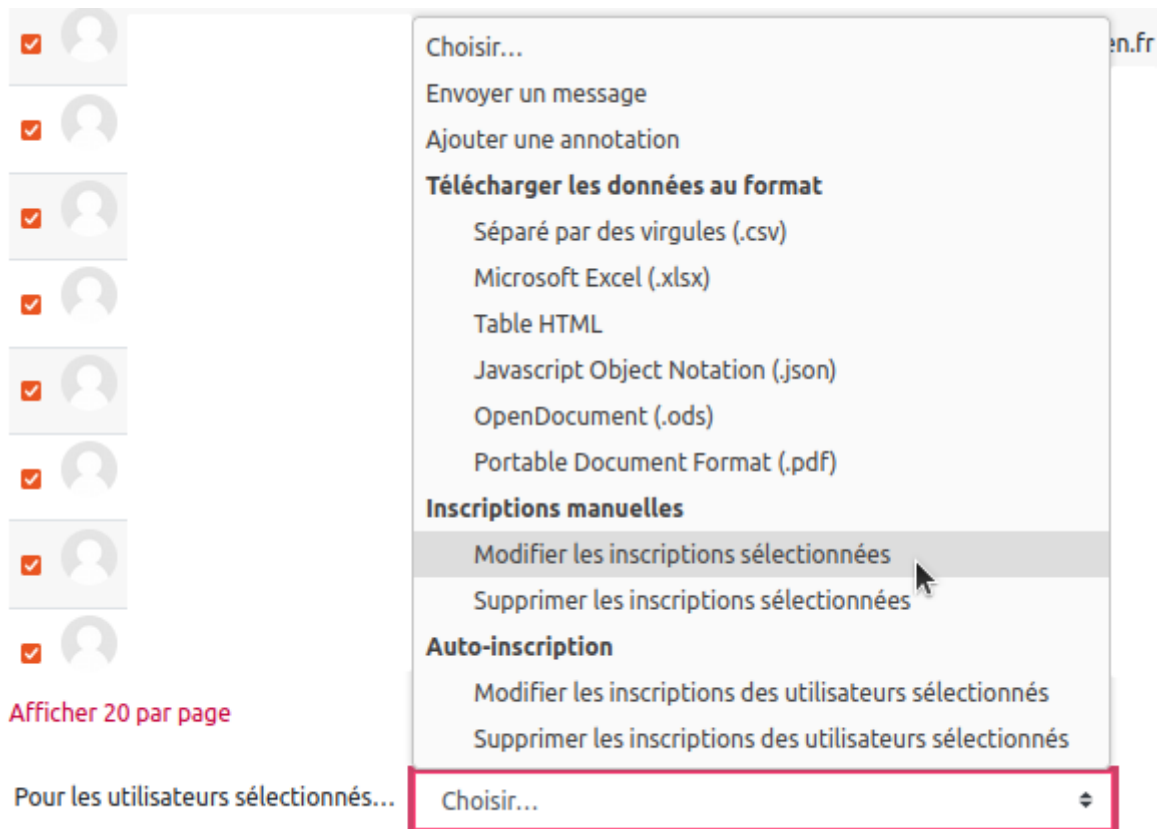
en.fr

Choisir...
Envoyer un message
Ajouter une annotation
Télécharger les données au format
Séparé par des virgules (.csv)
Microsoft Excel (.xlsx)
Table HTML
Javascript Object Notation (.json)
OpenDocument (.ods)
Portable Document Format (.pdf)
Inscriptions manuelles
Modifier les inscriptions sélectionnées
Supprimer les inscriptions sélectionnées
Auto-inscription
Modifier les inscriptions des utilisateurs sélectionnés
Supprimer les inscriptions des utilisateurs sélectionnés

Afficher 20 par page

Pour les utilisateurs sélectionnés... Choisir...